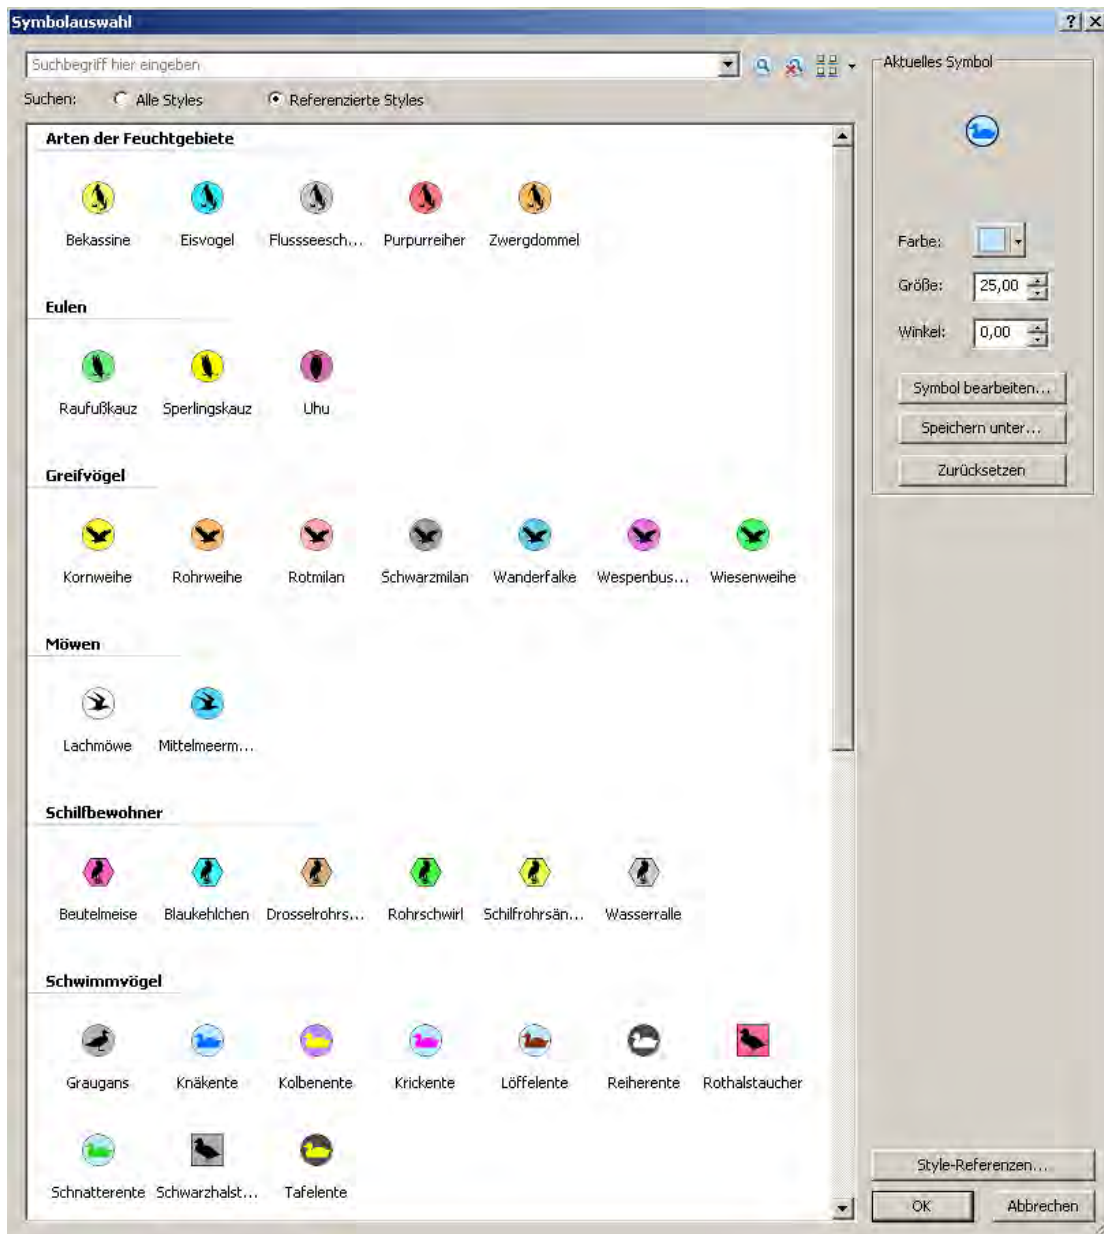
Symbolauswahl

?

X

Suchbegriff hier eingeben

Suchen: Alle Styles Referenzierte Styles

Arten der Feuchtgebiete

Bekassine Eisvogel Flussseesch... Purpurreiher Zwergdommel

Eulen

Raufußkauz Sperlingskauz Uhu

Greifvögel

Kornweihe Rohrweihe Rotmilan Schwarzmilan Wanderfalke Wespenbus... Wiesenweihe

Möwen

Lachmöwe Mittelmeerm...

Schilfbewohner

Beutelmeise Blaukehlchen Drosselrohrs... Rohrschwirl Schilfrohrsän... Wasserralle

Schwimmvögel

Graugans Knäkente Kolbenente Krickente Löffelente Reiherente Rothalstaucher

Schnatterente Schwarzhalst... Tafelente

Aktuelles Symbol

Farbe:

Größe: 25,00

Winkel: 0,00

Symbol bearbeiten...

Speichern unter...

Zurücksetzen

Style-Referenzen...

OK

Abbrechen